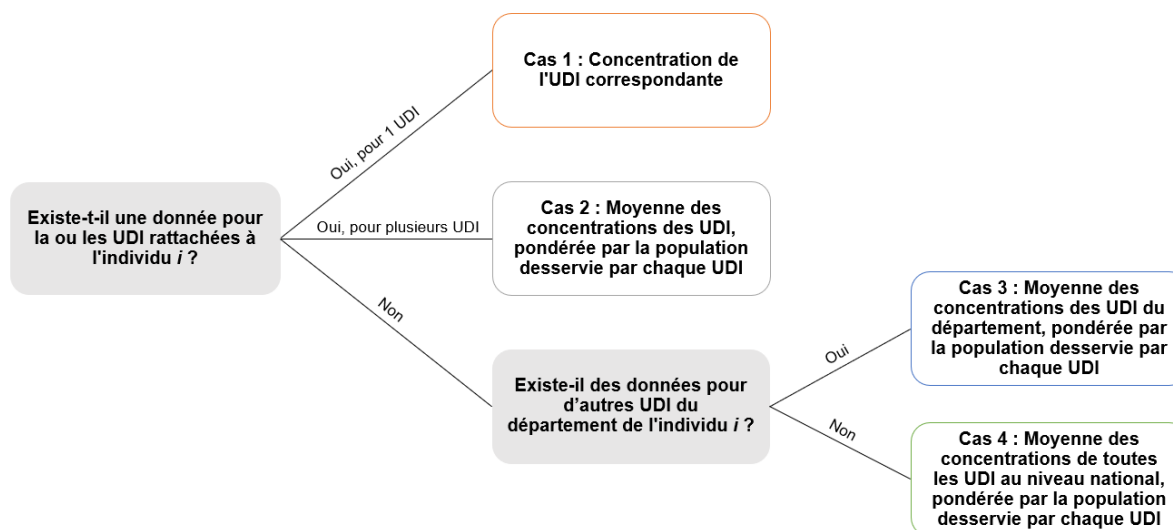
Existe-t-il une donnée pour la ou les UDI rattachées à l'individu *i* ?

Oui, pour 1 UDI

Cas 1 : Concentration de l'UDI correspondante

Oui, pour plusieurs UDI

Cas 2 : Moyenne des concentrations des UDI, pondérée par la population desservie par chaque UDI

Non

Existe-il des données pour d'autres UDI du département de l'individu *i* ?

Oui

Cas 3 : Moyenne des concentrations des UDI du département, pondérée par la population desservie par chaque UDI

Non

Cas 4 : Moyenne des concentrations de toutes les UDI au niveau national, pondérée par la population desservie par chaque UDI